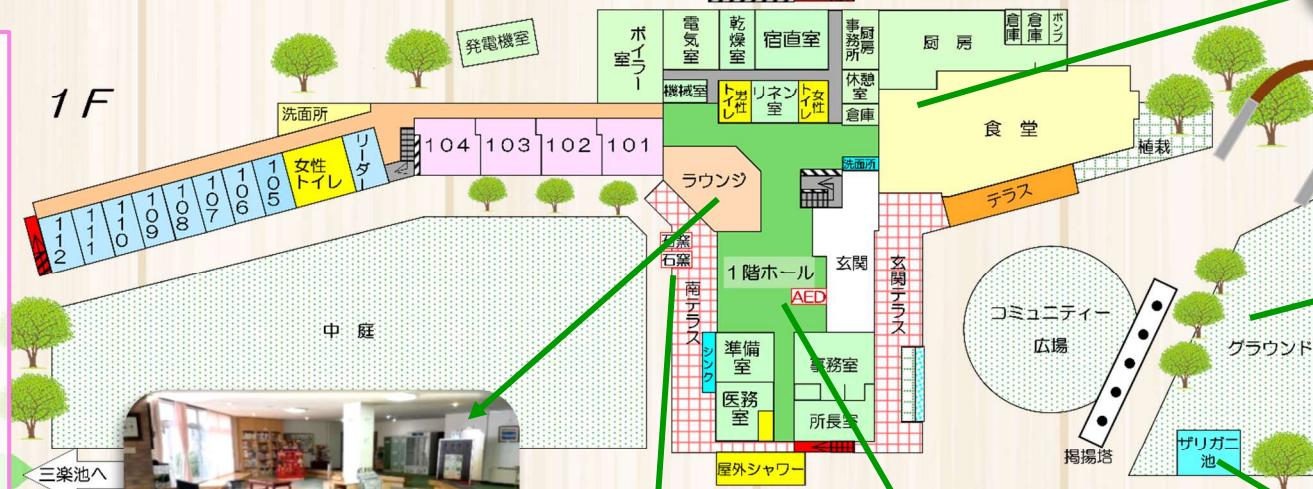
1F

発電機室

ボイラー室

電気室

乾燥室

宿直室

事務所

厨房

倉庫

倉庫

ポンプ

厨房

機械室

男性トイレ

リネン室

女性トイレ

休憩室

倉庫

食堂

植栽

洗面所

リーダー

女性トイレ

104

103

102

101

112

111

110

109

108

107

106

105

ラウンジ

洗面所

テラス

石窯

石窯

1階ホール

玄関

玄関テラス

AED

南テラス

中庭

コミュニティー広場

グラウンド

シンク

準備室

医務室

事務室

所長室

屋外シャワー

掲揚塔

ザリガニ池

三楽池へ